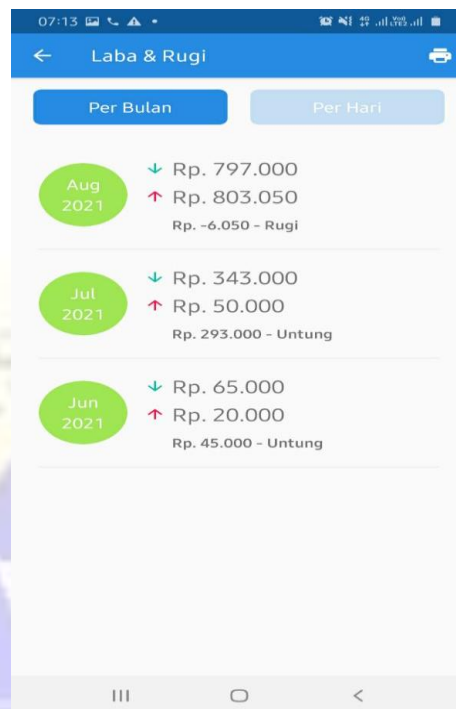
07:13

← Laba & Rugi

Per Bulan

Per Hari

Aug 2021

↓ Rp. 797.000

↑ Rp. 803.050

Rp. -6.050 - Rugi

Jul 2021

↓ Rp. 343.000

↑ Rp. 50.000

Rp. 293.000 - Untung

Jun 2021

↓ Rp. 65.000

↑ Rp. 20.000

Rp. 45.000 - Untung